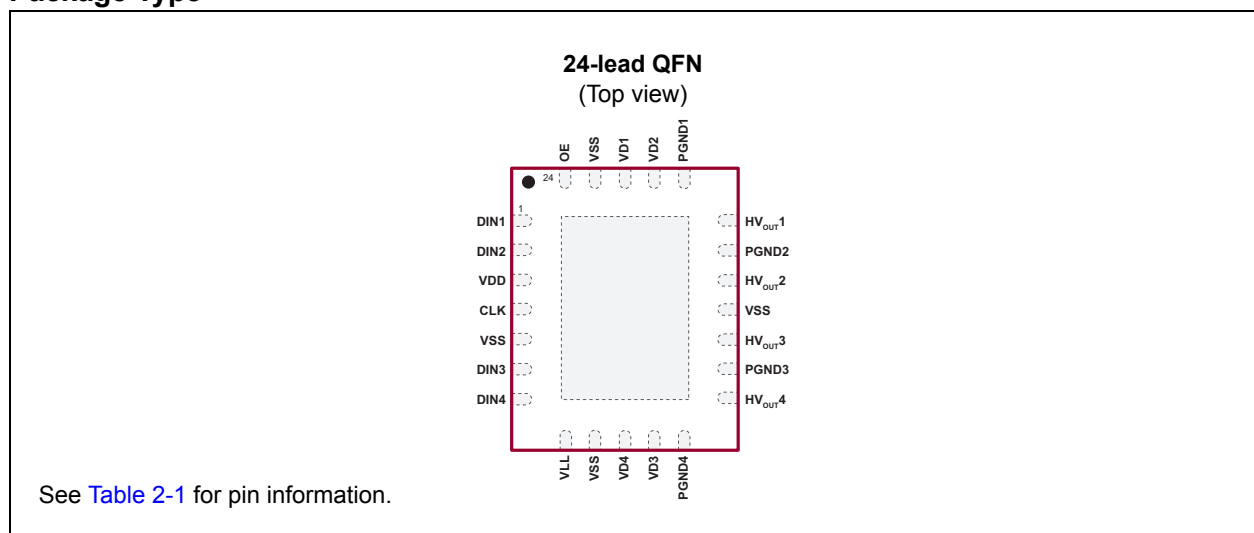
Package Type

24-lead QFN
(Top view)

OE VSS VD1 VD2 PGND1

24

1

DIN1
DIN2
VDD
CLK
VSS
DIN3
DIN4

$HV_{OUT}1$
PGND2
$HV_{OUT}2$
VSS
$HV_{OUT}3$
PGND3
$HV_{OUT}4$

VLL VSS VD4 VD3 PGND4

See Table 2-1 for pin information.